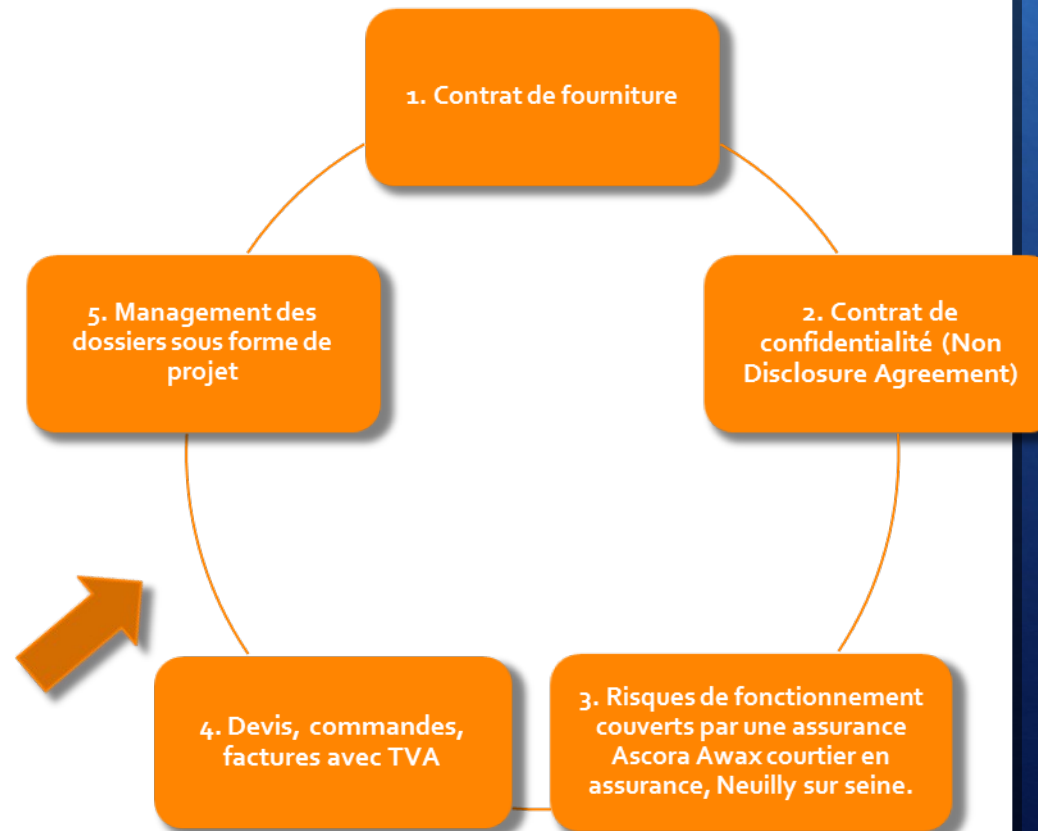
1. Contrat de fourniture

2. Contrat de confidentialité (Non Disclosure Agreement)

3. Risques de fonctionnement couverts par une assurance Ascora Awax courtier en assurance, Neuilly sur seine.

4. Devis, commandes, factures avec TVA

5. Management des dossiers sous forme de projet